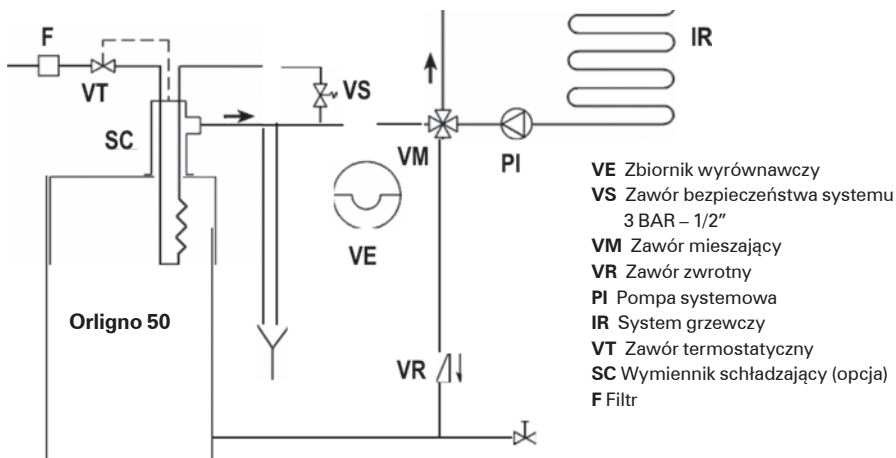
F
VT
SC
VS
VM
PI
IR
VE
Orligno 50
VR

**VE** Zbiornik wyrównawczy
**VS** Zawór bezpieczeństwa systemu 3 BAR – 1/2″
**VM** Zawór mieszający
**VR** Zawór zwrotny
**PI** Pompa systemowa
**IR** System grzewczy
**VT** Zawór termostatyczny
**SC** Wymiennik schładzający (opcja)
**F** Filtr